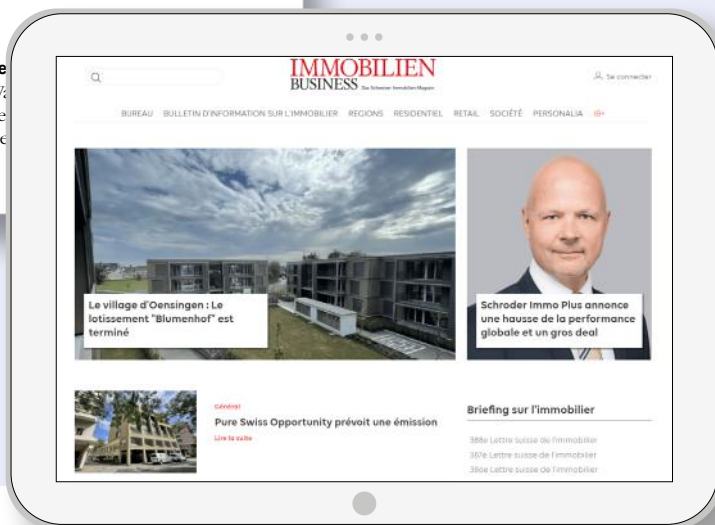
IMMOBILIEN BUSINESS Das Schweizer Immobilien-Magazin

Se connecter

BUREAU BULLETIN D'INFORMATION SUR L'IMMOBILIER REGIONS RESIDENTIEL RETAIL SOCIÉTÉ PERSONALIA

Le village d'Oensingen : Le lotissement "Blumenhof" est terminé

Schroder Immo Plus annonce une hausse de la performance globale et un gros deal

Général

Pure Swiss Opportunity prévoit une émission

Lire la suite

Briefing sur l'immobilier

388e Lettre suisse de l'immobilier

387e Lettre suisse de l'immobilier

386e Lettre suisse de l'immobilier